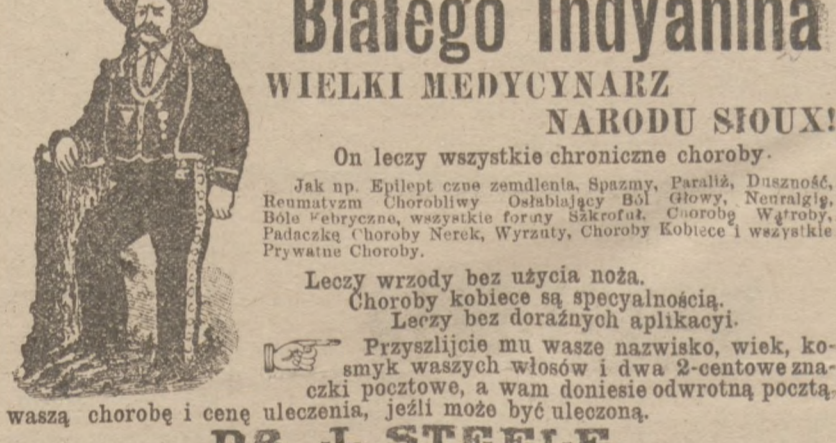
Białego Indyanina

WIELKI MEDYCYNARZ NARODU SIOUX!

On leczy wszystkie chroniczne choroby.

Jak np. Epilept czne zemdlenia, Spazmy, Paraliż, Duszność, Reumatyzm Chorobliwy Osłabiający Ból Głowy, Neuralgię, Bóle Febryczne, wszystkie formy Szkrofuł. Chorobę Wątroby, Padaczkę Choroby Nerek, Wyrzuty, Choroby Kobiece i wszystkie Prywatne Choroby.

Leczy wrzody bez użycia noża.
Choroby kobiece są specyalnością.
Leczy bez doraźnych aplikacyi.

Przyszlijcie mu wasze nazwisko, wiek, kosmyk waszych włosów i dwa 2-centowe znaczki pocztowe, a wam doniesie odwrotną pocztą waszą chorobę i cenę uleczenia, jeźli może być uleczoną.

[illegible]